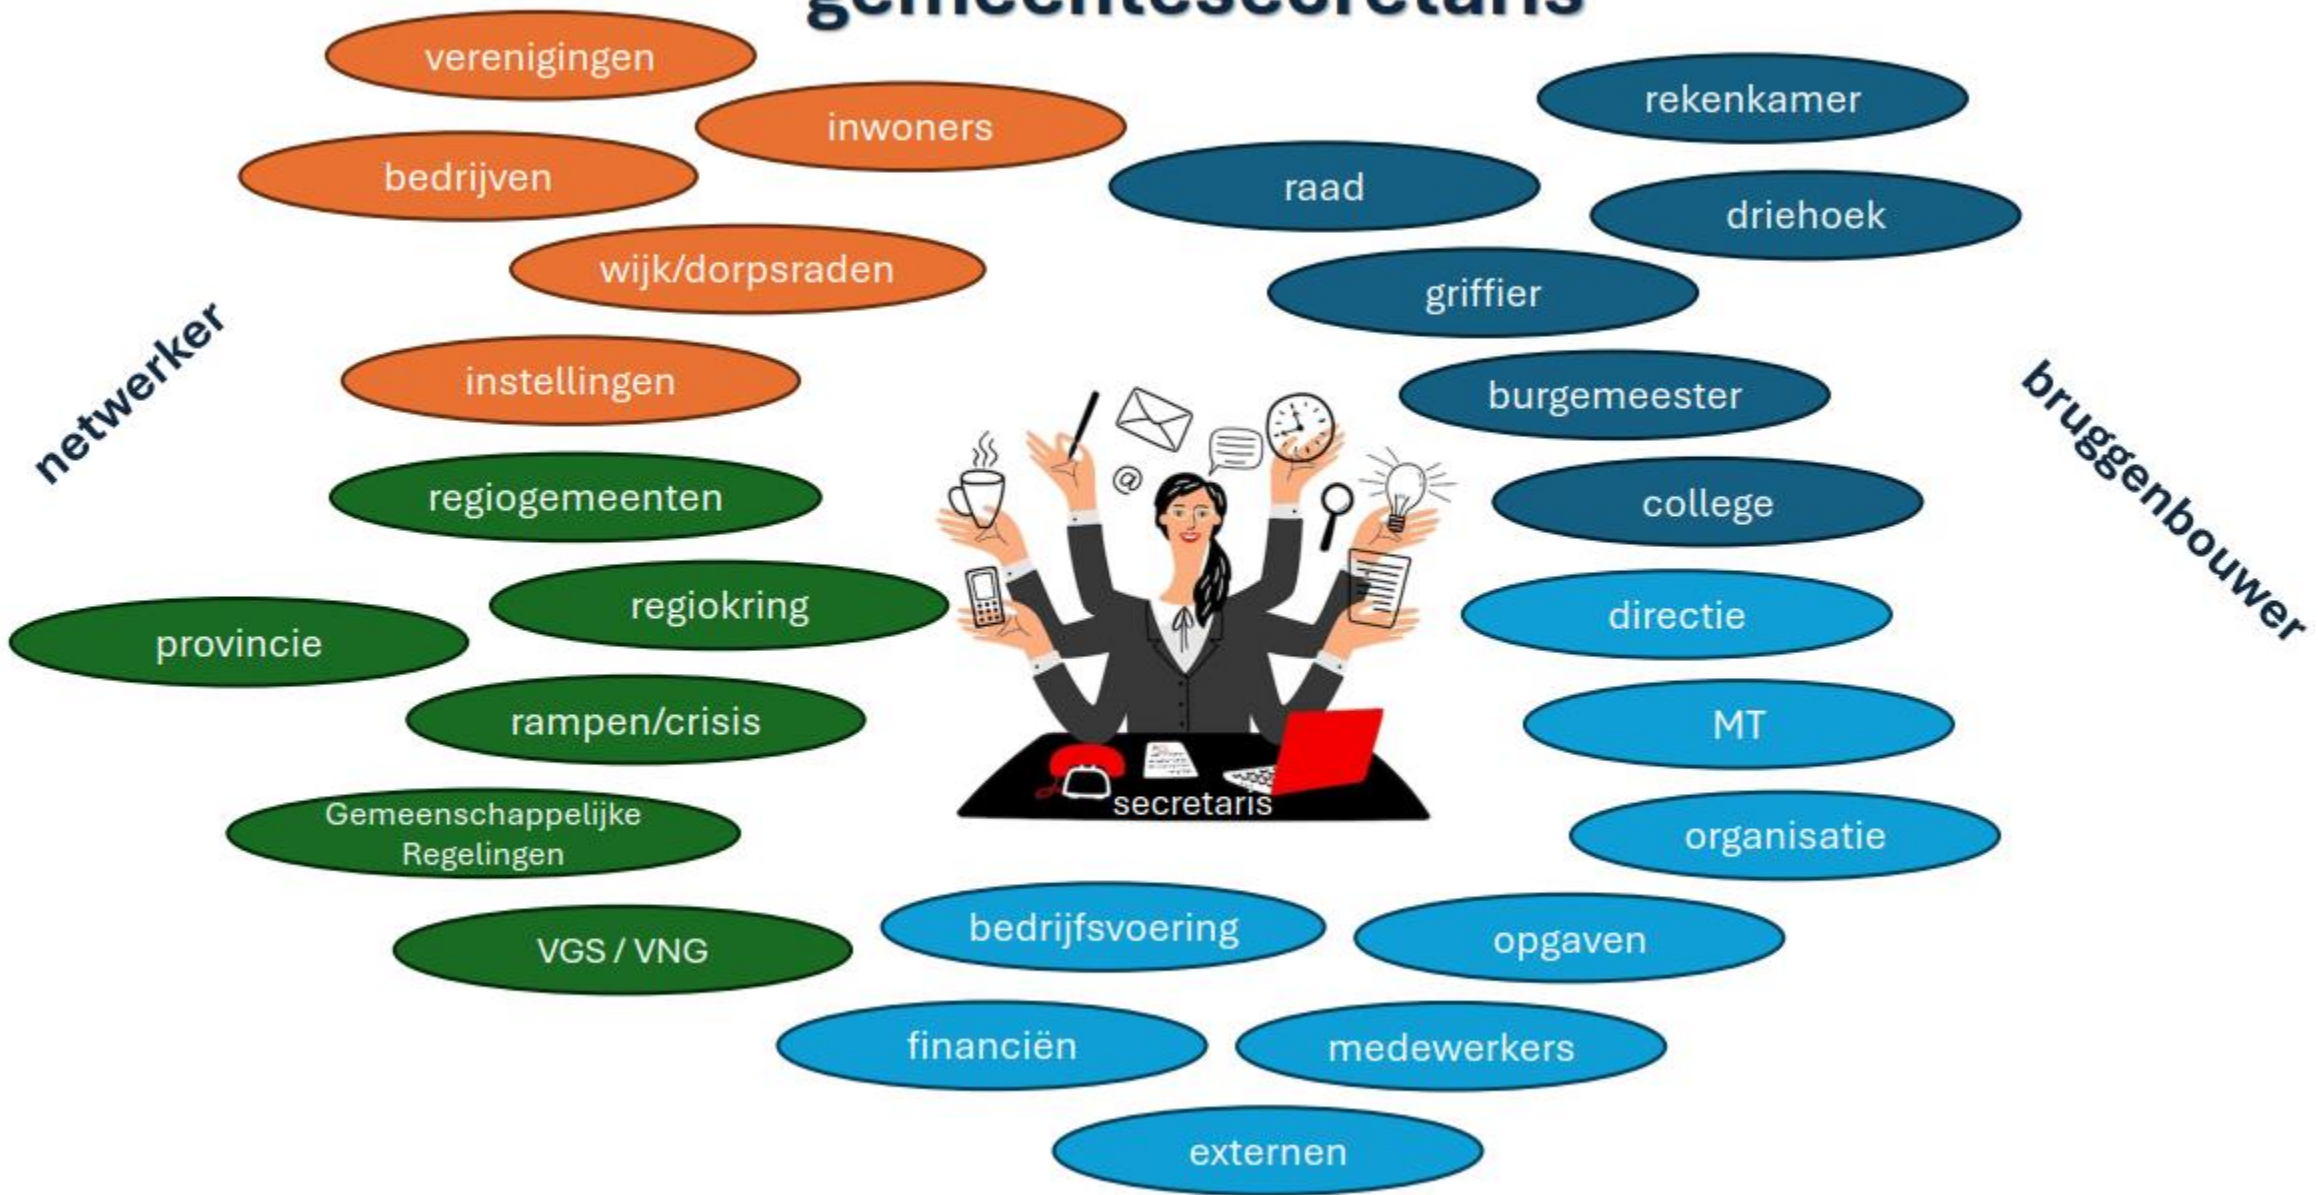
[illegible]

verenigingen

inwoners

bedrijven

wijk/dorpsraden

instellingen

netwerker

regiogemeenten

regiokring

provincie

rampen/crisis

Gemeenschappelijke Regelingen

VGS / VNG

rekenkamer

raad

driehoek

griffier

burgemeester

bruggenbouwer

college

directie

MT

organisatie

secretaris

bedrijfsvoering

opgaven

financiën

medewerkers

externen